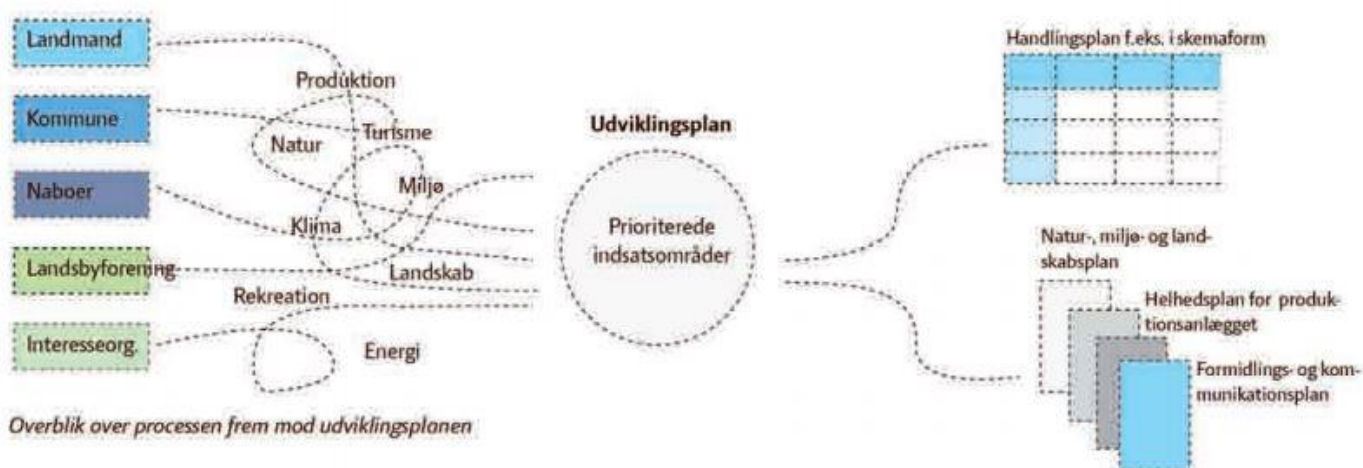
Landmand

Kommune

Naboer

Landsbyforening

Interesseorg.

Produktion

Natur

Turisme

Miljø

Klima

Landskab

Rekreation

Energi

Udviklingsplan

Prioriterede indsatsområder

Handlingsplan f.eks. i skemaform

Natur-, miljø- og landskabsplan

Helhedsplan for produktionsanlægget

Formidlings- og kommunikationsplan

Overblik over processen frem mod udviklingsplanen